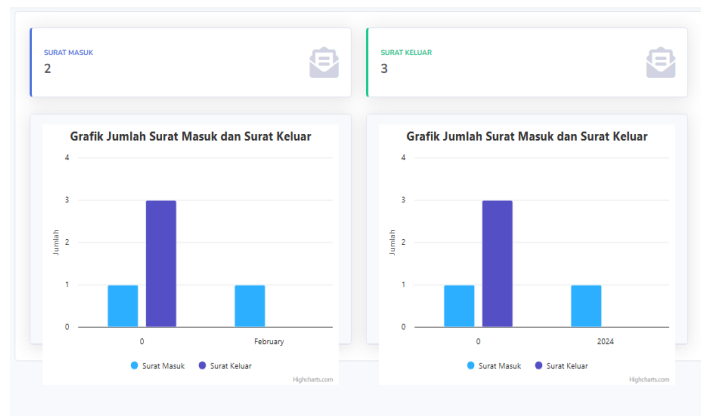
SURAT MASUK
2

SURAT KELUAR
3

Grafik Jumlah Surat Masuk dan Surat Keluar

Jumlah

4
3
2
1
0

0
February

Surat Masuk
Surat Keluar

Highcharts.com

Grafik Jumlah Surat Masuk dan Surat Keluar

Jumlah

4
3
2
1
0

0
2024

Surat Masuk
Surat Keluar

Highcharts.com